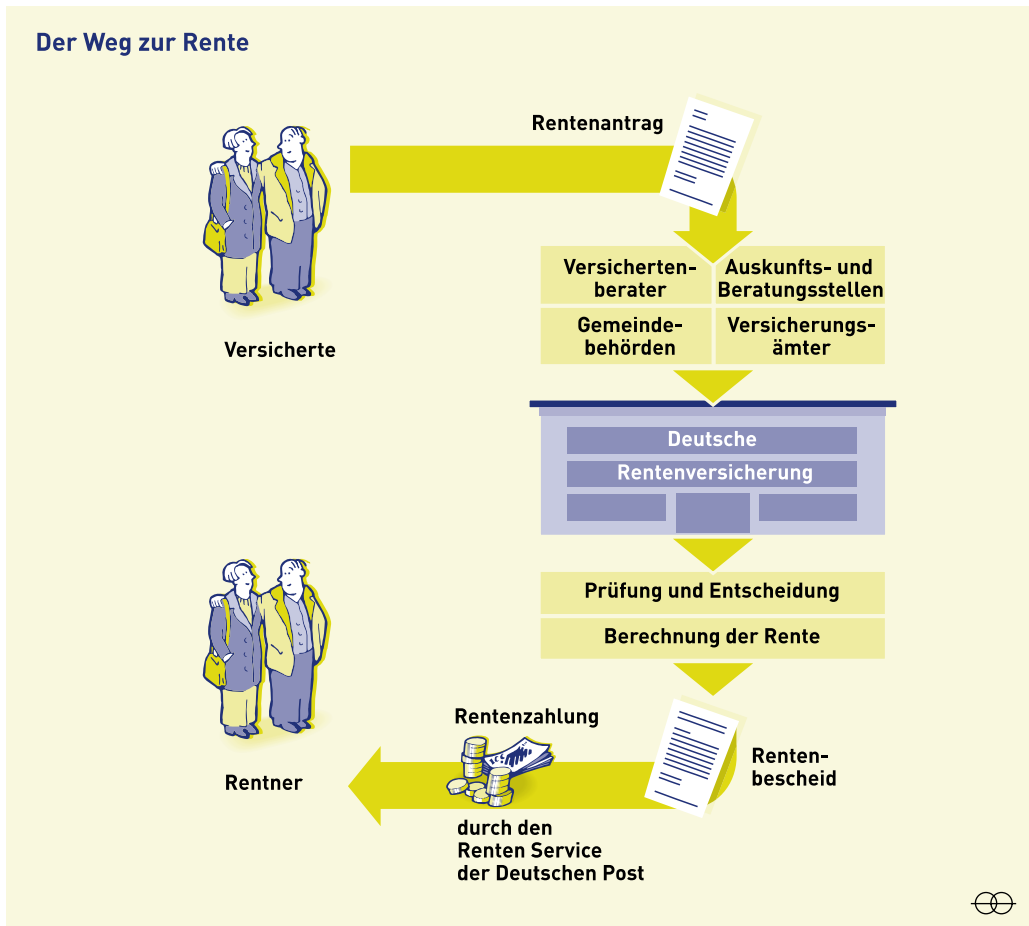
Der Weg zur Rente

Rentenantrag

Versicherte

| Versichertenberater | Auskunfts- und Beratungsstellen |
|---|---|
| Gemeindebehörden | Versicherungsämter |

Deutsche
Rentenversicherung

Prüfung und Entscheidung

Berechnung der Rente

Rentner

Rentenzahlung

durch den
Renten Service
der Deutschen Post

Rentenbescheid